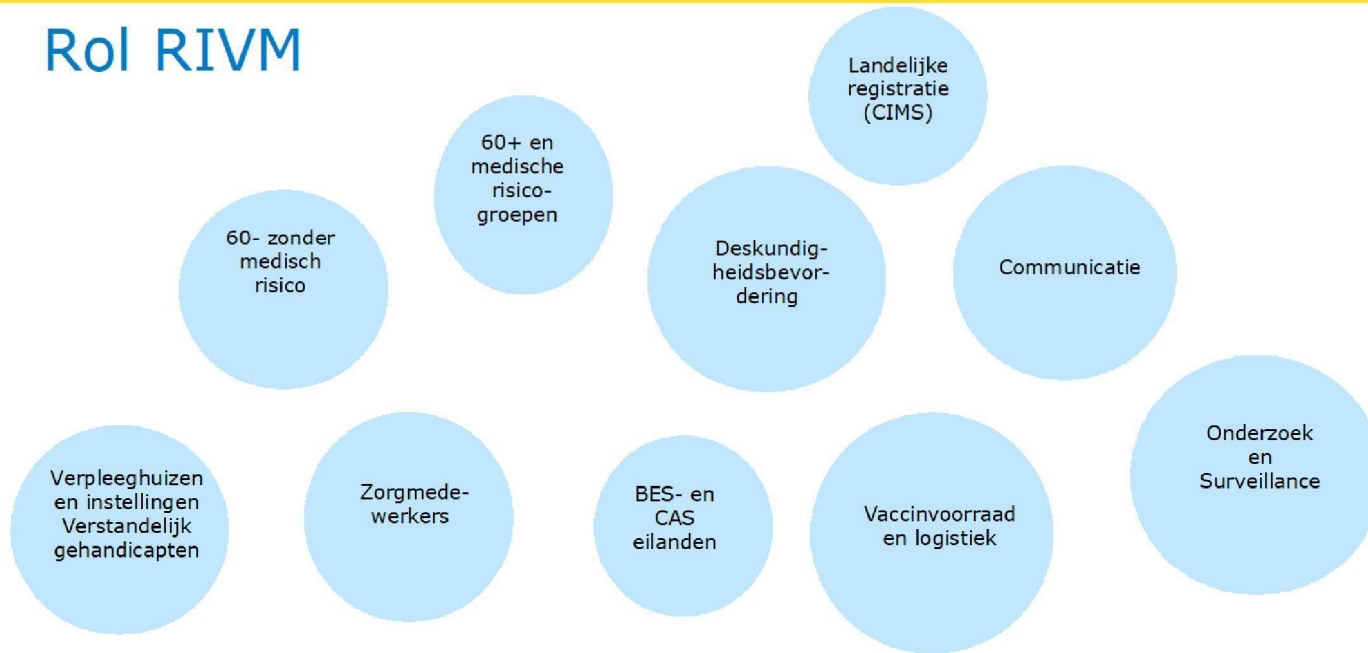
Rol RIVM

Landelijke registratie (CIMS)

60+ en medische risicogroepen

60- zonder medisch risico

Deskundigheidsbevordering

Communicatie

Onderzoek en Surveillance

Verpleeghuizen en instellingen Verstandelijk gehandicapten

Zorgmedewerkers

BES- en CAS eilanden

Vaccinvoorraad en logistiek